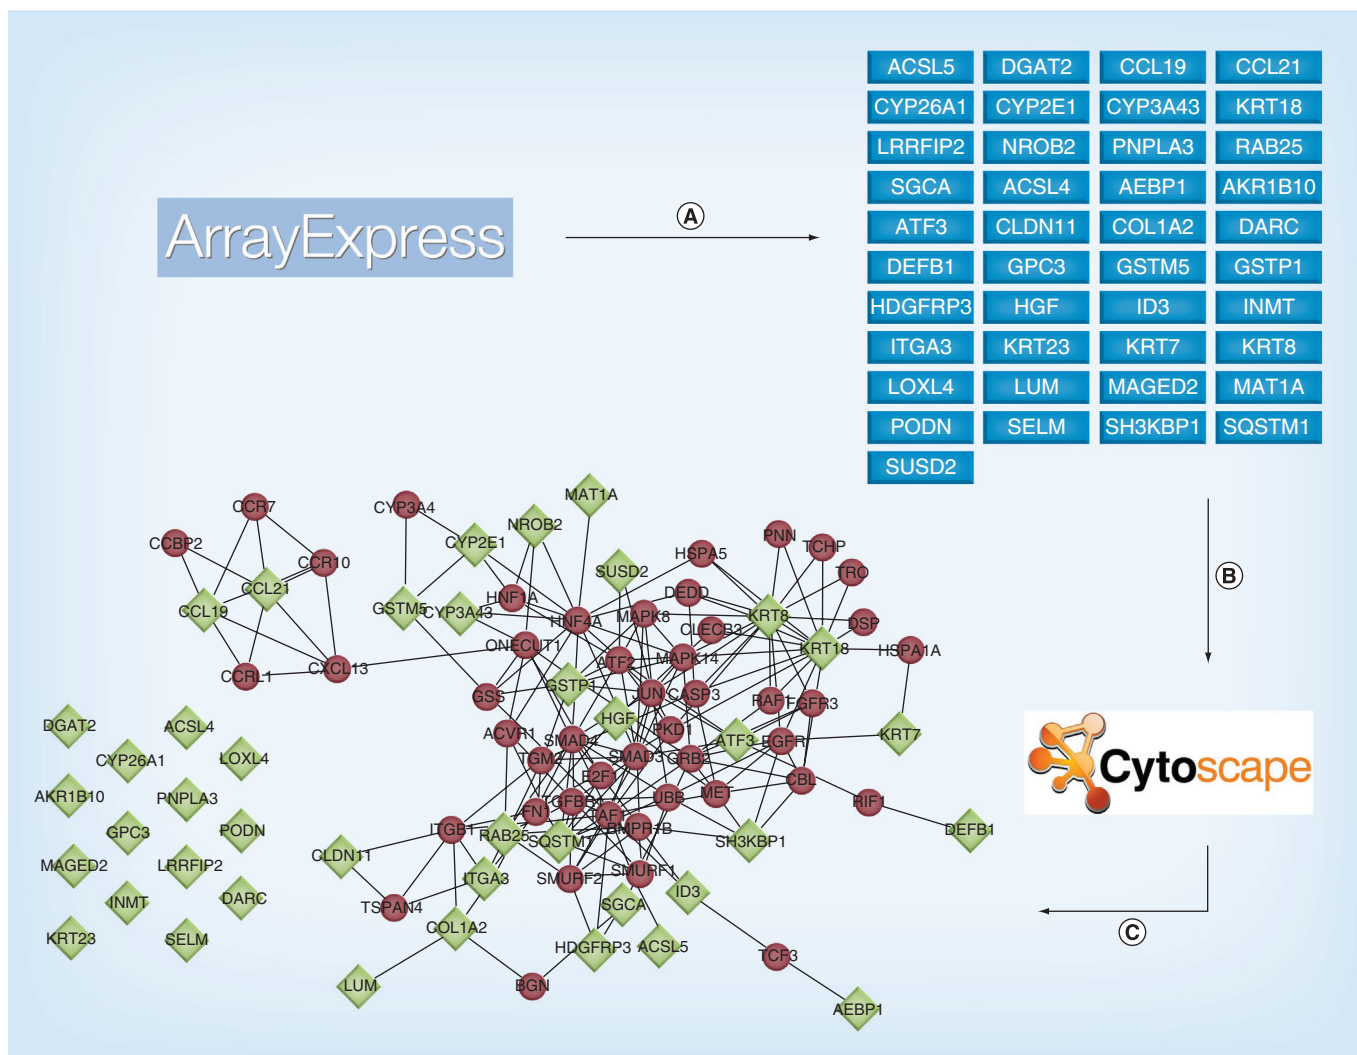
ArrayExpress

A

| ACSL5 | DGAT2 | CCL19 | CCL21 |
|---|---|---|---|
| CYP26A1 | CYP2E1 | CYP3A43 | KRT18 |
| LRRFIP2 | NROB2 | PNPLA3 | RAB25 |
| SGCA | ACSL4 | AEBP1 | AKR1B10 |
| ATF3 | CLDN11 | COL1A2 | DARC |
| DEFB1 | GPC3 | GSTM5 | GSTP1 |
| HDGFRP3 | HGF | ID3 | INMT |
| ITGA3 | KRT23 | KRT7 | KRT8 |
| LOXL4 | LUM | MAGED2 | MAT1A |
| PODN | SELM | SH3KBP1 | SQSTM1 |
| SUSD2 | | | |

B

Cytoscape

C

CCR7 CCBP2 CCR10 CCL21 CCL19 CCRL1 CXCL13 CYP3A4 CYP2E1 NROB2 MAT1A GSTM5 CYP3A43 HNF1A SUSD2 HSPA5 PNN TCHP TRO DEDD HNF4A MAPK8 KRT8 DSP CLECB3 KRT18 HSPA1A ONECUT1 ATF2 MAPK14 GSS GSTP1 JUN CASP3 RAF1 FGFR3 HGF PKD1 ACVR1 SMAD4 ATF3 EGFR KRT7 TGM2 SMAD3 GRB2 E2F1 CBL FN1 IGFBP MET UBB RIF1 ITGB1 RAB25 SQSTM1 TAF1 BMPR1B SH3KBP1 DEFB1 CLDN11 ITGA3 SMURF2 SMURF1 ID3 TSPAN4 SGCA COL1A2 HDGFRP3 ACSL5 TCF3 LUM BGN AEBP1

DGAT2 ACSL4 CYP26A1 LOXL4 AKR1B10 PNPLA3 GPC3 PODN MAGED2 LRRFIP2 INMT DARC KRT23 SELM